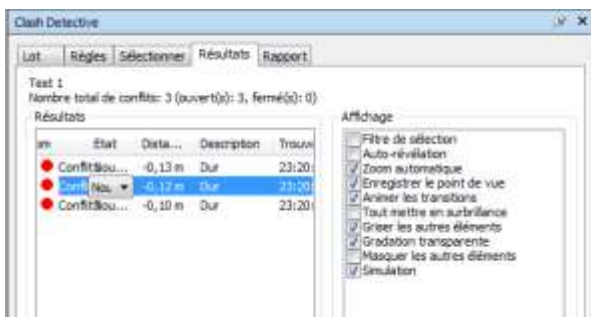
Clash Detective

Lot | Règles | Sélectionner | Résultats | Rapport

Test 1
Nombre total de conflits: 3 (ouvert(s): 3, fermé(s): 0)

Résultats

| m | Etat | Dista... | Description | Trouv |
|---|---|---|---|---|
| Conflit | Nou... | -0,13 m | Dur | 23:20: |
| Confl | Nou... | -0,12 m | Dur | 23:20: |
| Conflit | Nou... | -0,10 m | Dur | 23:20: |

Affichage
Filtre de sélection
Auto-révélation
Zoom automatique
Enregistrer le point de vue
Animer les transitions
Tout mettre en surbrillance
Griser les autres éléments
Gradation transparente
Masquer les autres éléments
Simulation